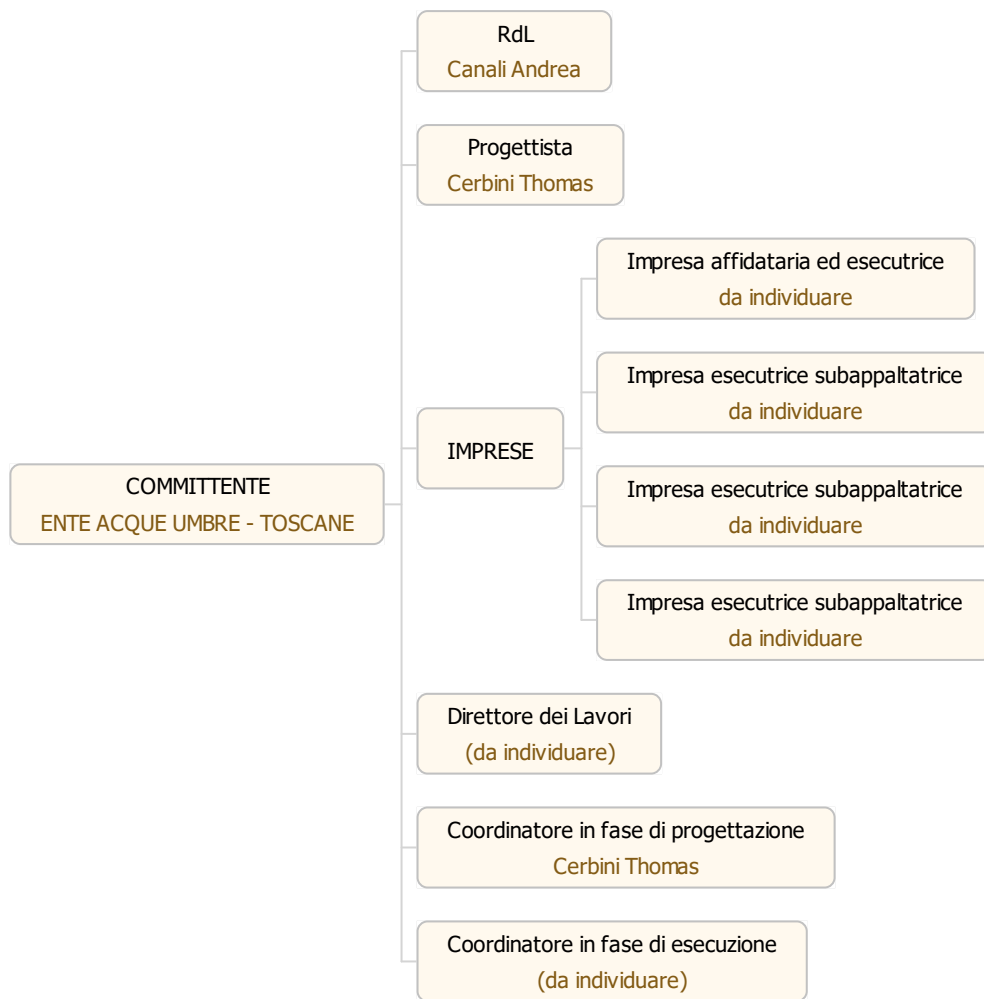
COMMITTENTE
ENTE ACQUE UMBRE - TOSCANE

RdL
Canali Andrea

Progettista
Cerbini Thomas

IMPRESE

Impresa affidataria ed esecutrice
da individuare

Impresa esecutrice subappaltatrice
da individuare

Impresa esecutrice subappaltatrice
da individuare

Impresa esecutrice subappaltatrice
da individuare

Direttore dei Lavori
(da individuare)

Coordinatore in fase di progettazione
Cerbini Thomas

Coordinatore in fase di esecuzione
(da individuare)